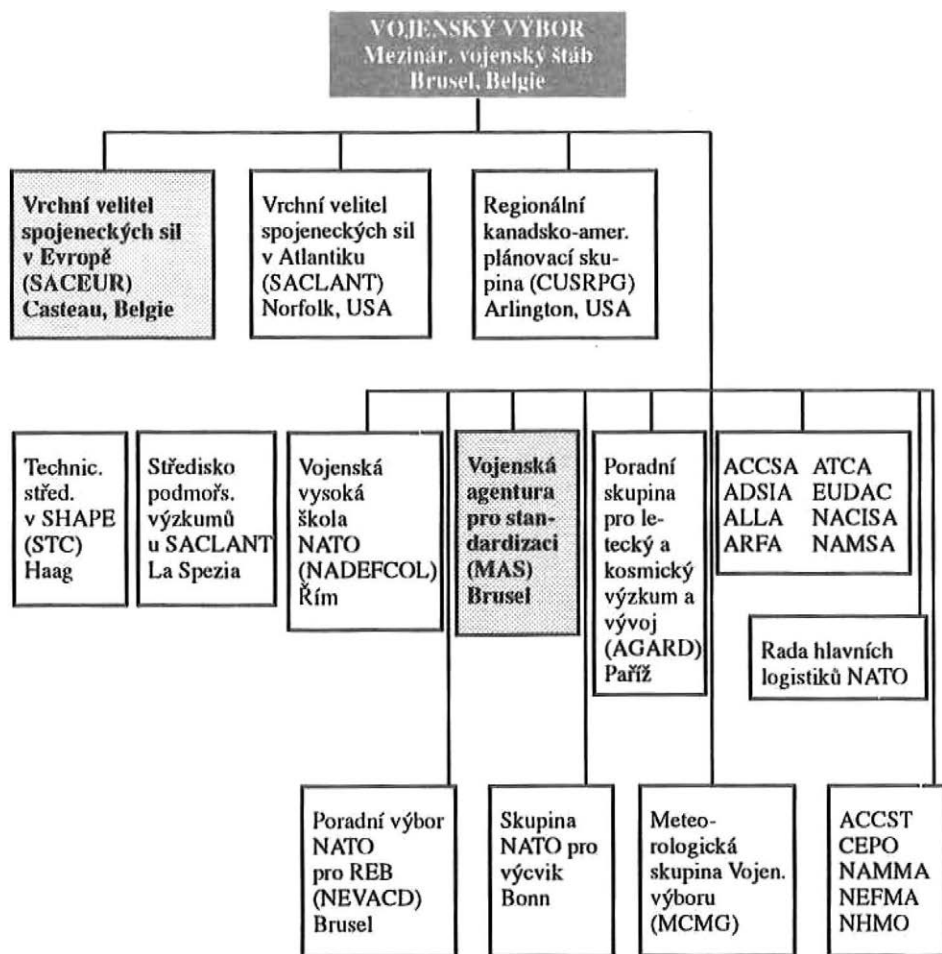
VOJENSKÝ VÝBOR
Mezinár. vojenský štáb
Brusel, Belgie

Vrchní velitel spojeneckých sil v Evropě (SACEUR) Casteau, Belgie

Vrchní velitel spojeneckých sil v Atlantiku (SACLANT) Norfolk, USA

Regionální kanadsko-amer. plánovací skupina (CUSRPG) Arlington, USA

Technic. střed. v SHAPE (STC) Haag

Středisko podmořs. výzkumů u SACLANT La Spezia

Vojenská vysoká škola NATO (NADEFCOL) Řím

Vojenská agentura pro standardizaci (MAS) Brusel

Poradní skupina pro letecký a kosmický výzkum a vývoj (AGARD) Paříž

ACCSA ATCA
ADSIA EUDAC
ALLA NACISA
ARFA NAMSA

Rada hlavních logistiků NATO

Poradní výbor NATO pro REB (NEVACD) Brusel

Skupina NATO pro výcvik Bonn

Meteorologická skupina Vojen. výboru (MCMG)

ACCST
CEPO
NAMMA
NEFMA
NHMO